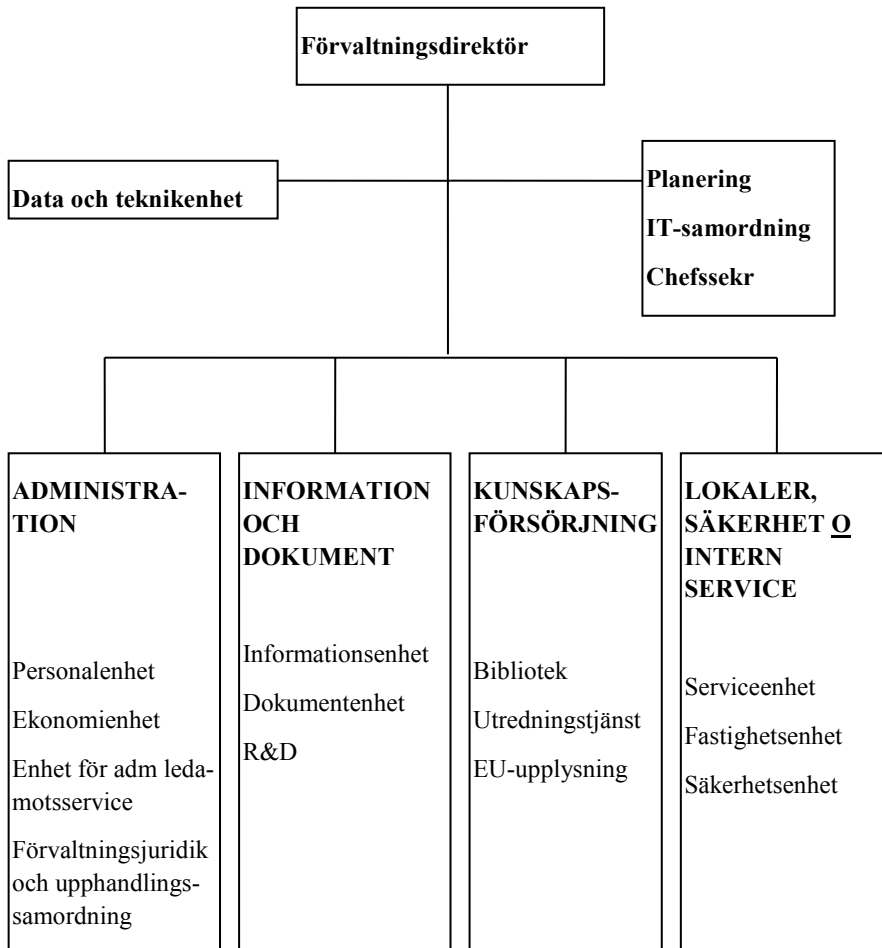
Förvaltningsdirektör

Data och teknikenhet

Planering
IT-samordning
Chefssekr

ADMINISTRATION

Personalenhet
Ekonomienhet
Enhet för adm ledamotsservice
Förvaltningsjuridik och upphandlingssamordning

INFORMATION OCH DOKUMENT

Informationsenhet
Dokumentenhet
R&D

KUNSKAPSFÖRSÖRJNING

Bibliotek
Utredningstjänst
EU-upplysning

LOKALER, SÄKERHET O INTERN SERVICE

Serviceenhet
Fastighetsenhet
Säkerhetsenhet